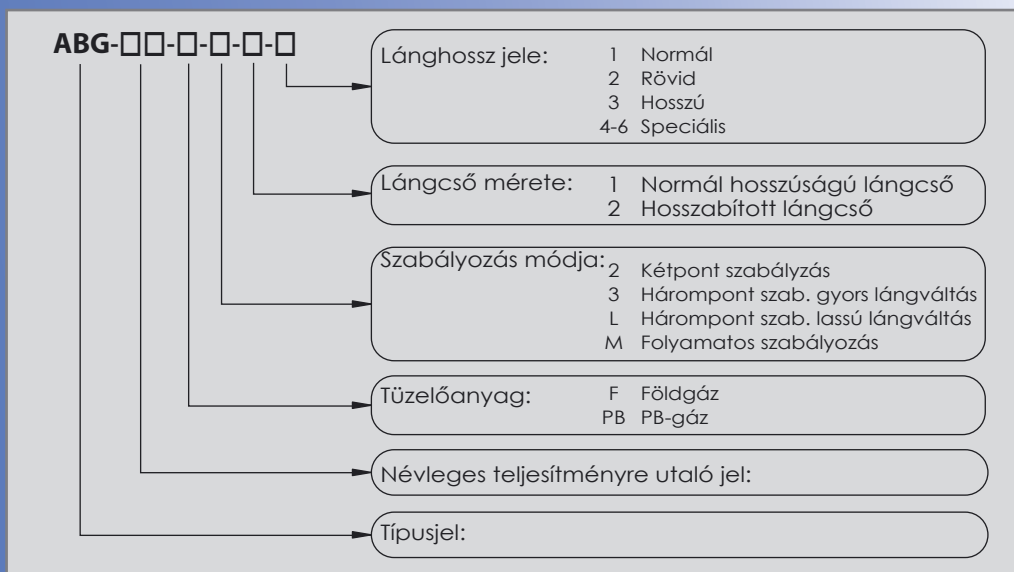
ABG-□□-□-□-□-□

Lánghossz jele:
1 Normál
2 Rövid
3 Hosszú
4-6 Speciális

Lángcső mérete:
1 Normál hosszúságú lángcső
2 Hosszabított lángcső

Szabályozás módja:
2 Kétpont szabályzás
3 Hárompont szab. gyors lángváltás
L Hárompont szab. lassú lángváltás
M Folyamatos szabályozás

Tüzelőanyag:
F Földgáz
PB PB-gáz

Névleges teljesítményre utaló jel:

Típusjel: